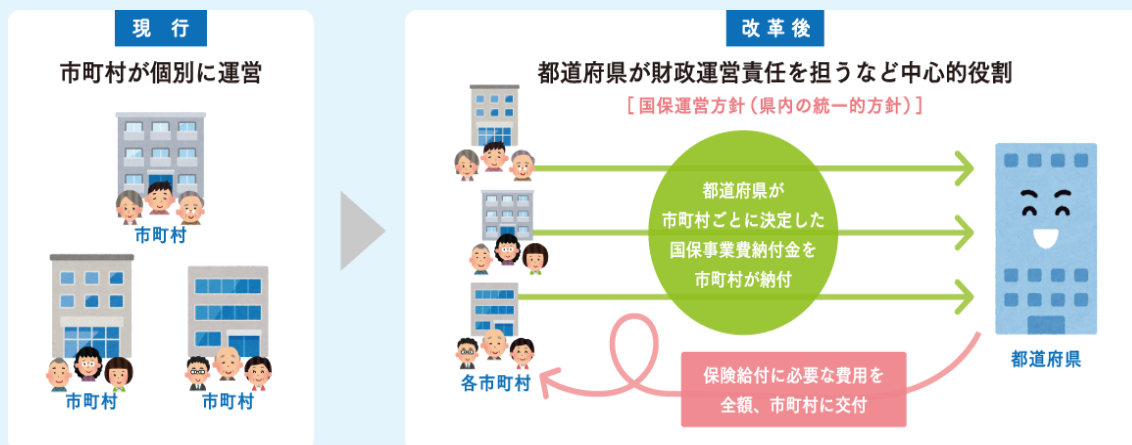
現　行

市町村が個別に運営

市町村

市町村

市町村

改革後

都道府県が財政運営責任を担うなど中心的役割

［国保運営方針（県内の統一的方針）］

都道府県が市町村ごとに決定した国保事業費納付金を市町村が納付

各市町村

保険給付に必要な費用を全額、市町村に交付

都道府県